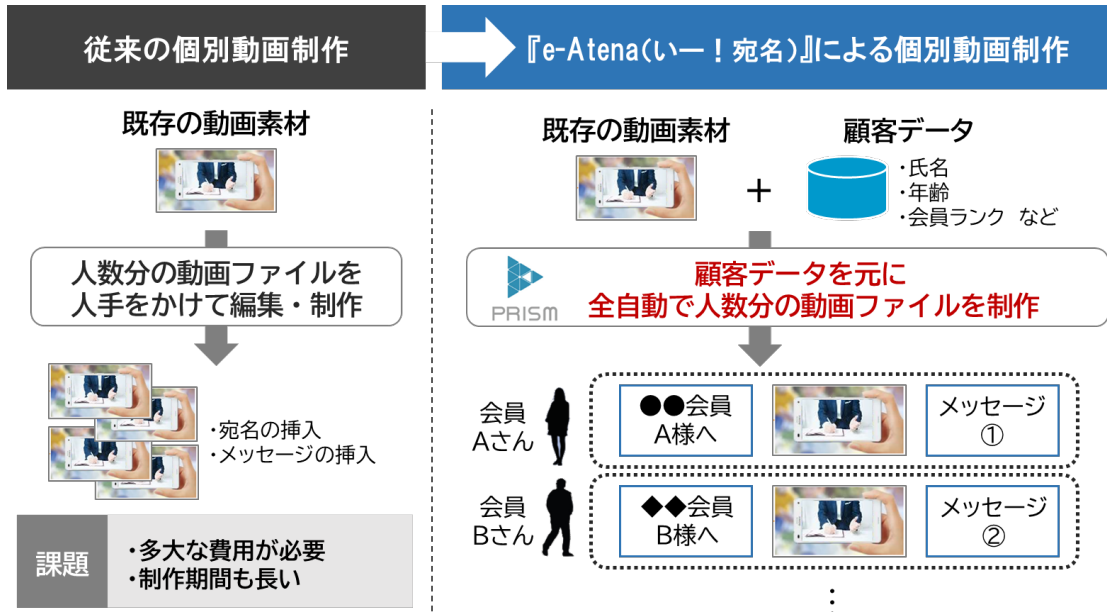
従来の個別動画制作

『e-Atena(いー！宛名)』による個別動画制作

既存の動画素材

人数分の動画ファイルを人手をかけて編集・制作

・宛名の挿入
・メッセージの挿入

課題

・多大な費用が必要
・制作期間も長い

既存の動画素材

＋

顧客データ

・氏名
・年齢
・会員ランク　など

PRISM

顧客データを元に
全自動で人数分の動画ファイルを制作

会員
Aさん

●●会員
A様へ

メッセージ
①

会員
Bさん

◆◆会員
B様へ

メッセージ
②

⋮